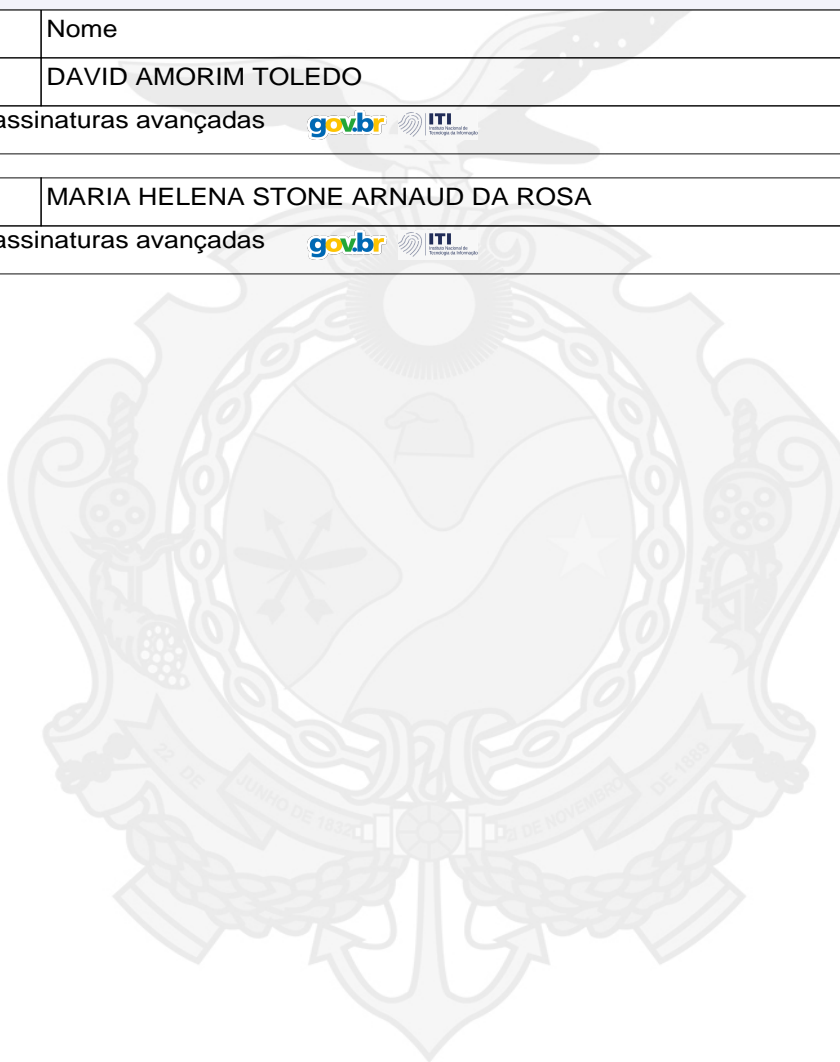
| | Nome |
|---|---|
| | DAVID AMORIM TOLEDO |

assinaturas avançadas gov.br ITI Instituto Nacional de Tecnologia da Informação

| | MARIA HELENA STONE ARNAUD DA ROSA |
|---|---|

assinaturas avançadas gov.br ITI Instituto Nacional de Tecnologia da Informação

22 DE JUNHO DE 1832 21 DE NOVEMBRO DE 1889